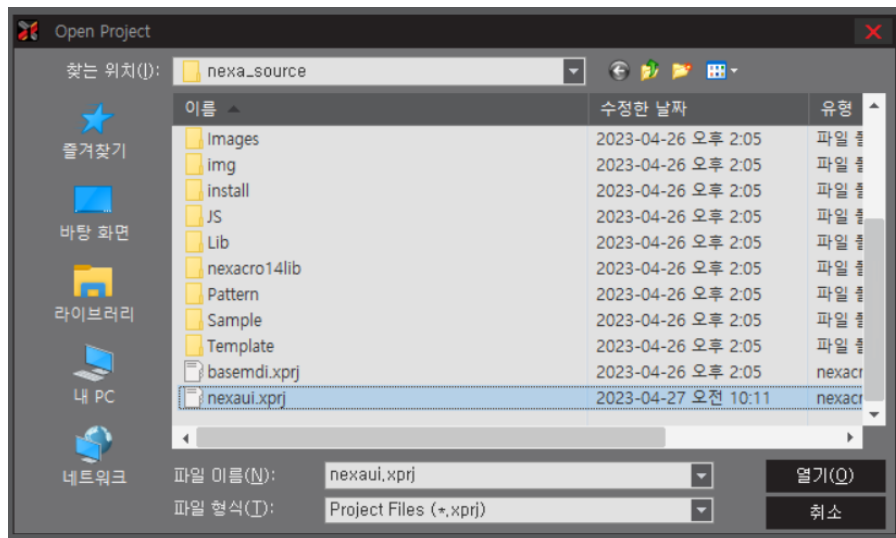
Open Project

찾는 위치(I): nexa_source

즐겨찾기
바탕 화면
라이브러리
내 PC
네트워크

| 이름 | 수정한 날짜 | 유형 |
|---|---|---|
| Images | 2023-04-26 오후 2:05 | 파일 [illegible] |
| img | 2023-04-26 오후 2:05 | 파일 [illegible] |
| install | 2023-04-26 오후 2:05 | 파일 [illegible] |
| JS | 2023-04-26 오후 2:05 | 파일 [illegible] |
| Lib | 2023-04-26 오후 2:05 | 파일 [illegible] |
| nexacro14lib | 2023-04-26 오후 2:05 | 파일 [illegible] |
| Pattern | 2023-04-26 오후 2:05 | 파일 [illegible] |
| Sample | 2023-04-26 오후 2:05 | 파일 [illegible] |
| Template | 2023-04-26 오후 2:05 | 파일 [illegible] |
| basemdi.xprj | 2023-04-26 오후 2:05 | nexacr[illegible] |
| nexaui.xprj | 2023-04-27 오전 10:11 | nexacr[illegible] |

파일 이름(N): nexaui.xprj
파일 형식(T): Project Files (*.xprj)
열기(O)
취소